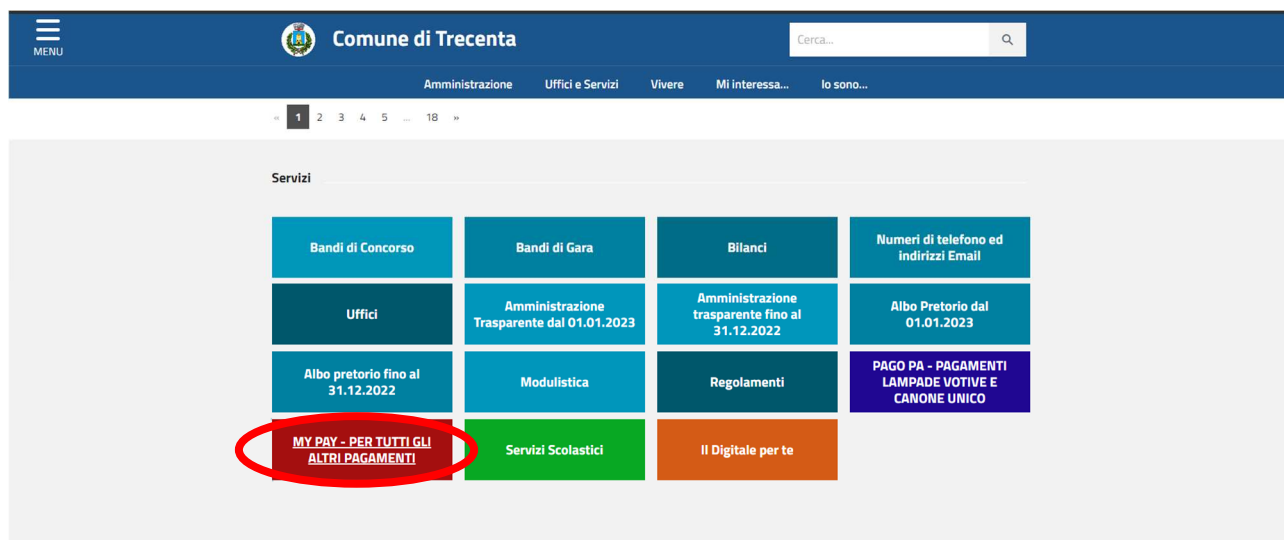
MENU

Comune di Trecenta

Cerca...

Amministrazione Uffici e Servizi Vivere Mi interessa... Io sono...

« 1 2 3 4 5 ... 18 »

Servizi

| Bandi di Concorso | Bandi di Gara | Bilanci | Numeri di telefono ed indirizzi Email |
|---|---|---|---|
| Uffici | Amministrazione Trasparente dal 01.01.2023 | Amministrazione trasparente fino al 31.12.2022 | Albo Pretorio dal 01.01.2023 |
| Albo pretorio fino al 31.12.2022 | Modulistica | Regolamenti | PAGO PA - PAGAMENTI LAMPADE VOTIVE E CANONE UNICO |
| MY PAY - PER TUTTI GLI ALTRI PAGAMENTI | Servizi Scolastici | Il Digitale per te | |